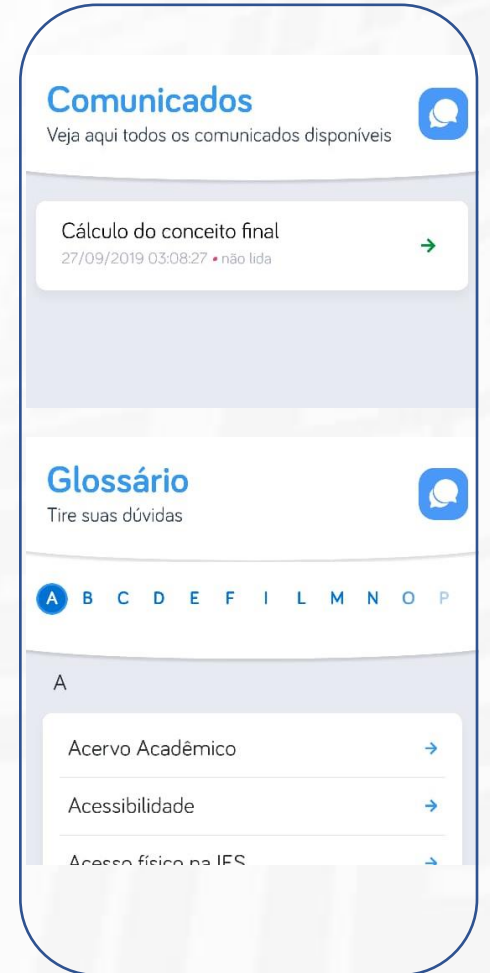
Comunicados
Veja aqui todos os comunicados disponíveis

Cálculo do conceito final
27/09/2019 03:08:27 • não lida

Glossário
Tire suas dúvidas

A B C D E F I L M N O P

A

Acervo Acadêmico

Acessibilidade

Acesso físico na IES